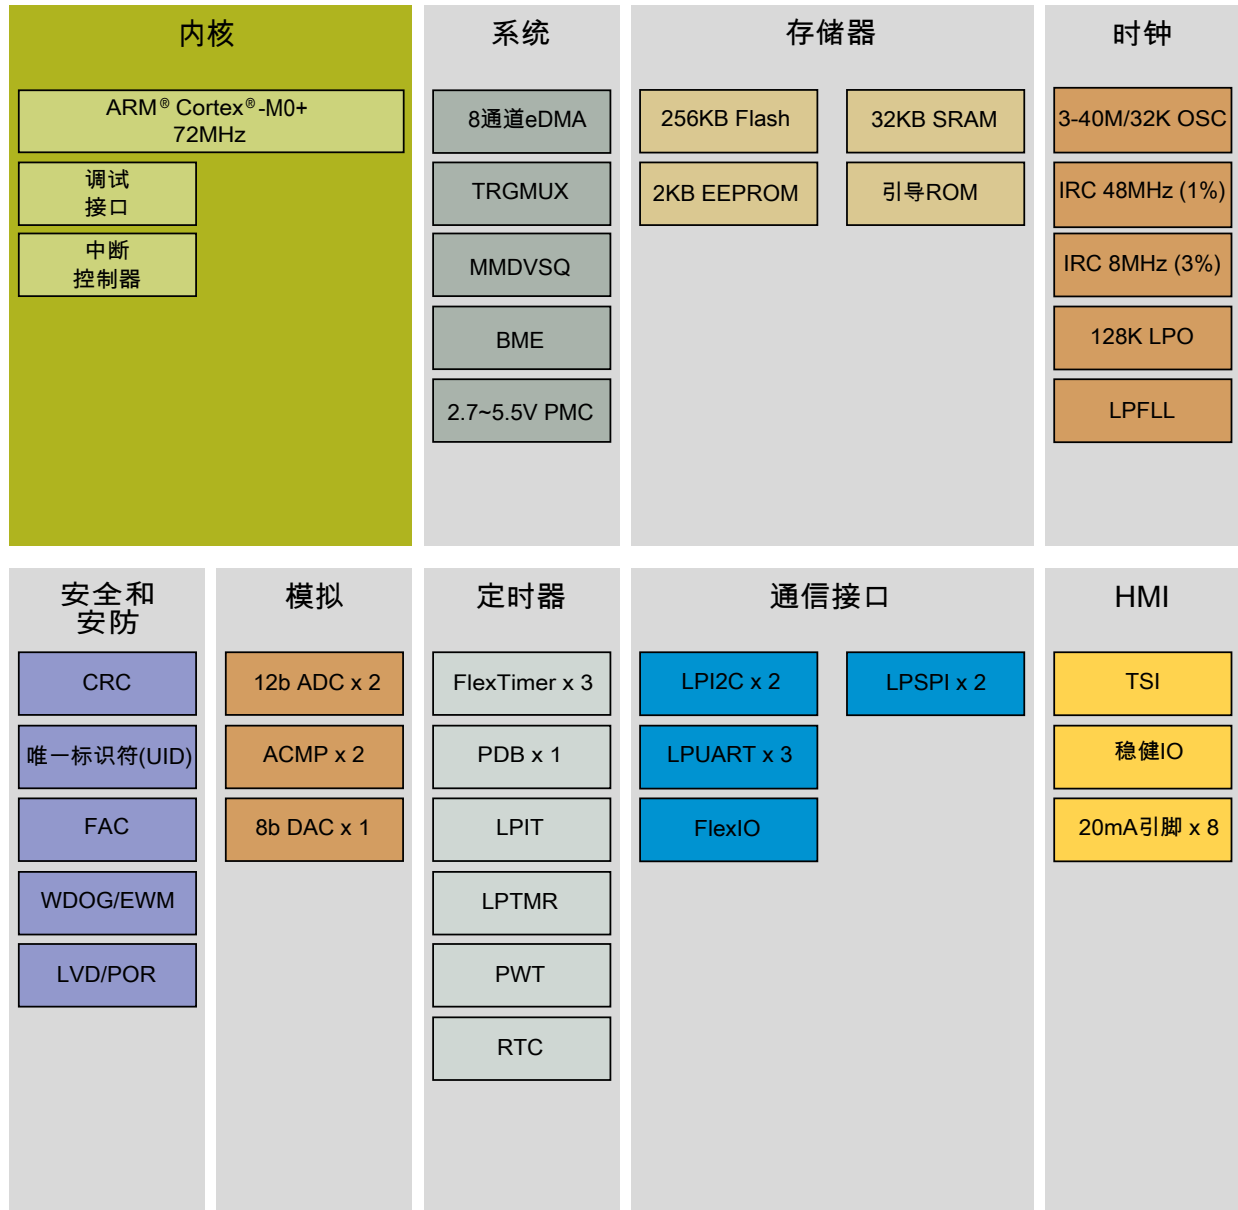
内核

ARM® Cortex®-M0+ 72MHz

调试接口

中断控制器

系统

8通道eDMA

TRGMUX

MMDVSQ

BME

2.7~5.5V PMC

存储器

256KB Flash

32KB SRAM

2KB EEPROM

引导ROM

时钟

3-40M/32K OSC

IRC 48MHz (1%)

IRC 8MHz (3%)

128K LPO

LPFLL

安全和安防

CRC

唯一标识符(UID)

FAC

WDOG/EWM

LVD/POR

模拟

12b ADC x 2

ACMP x 2

8b DAC x 1

定时器

FlexTimer x 3

PDB x 1

LPIT

LPTMR

PWT

RTC

通信接口

LPI2C x 2

LPSPI x 2

LPUART x 3

FlexIO

HMI

TSI

稳健IO

20mA引脚 x 8